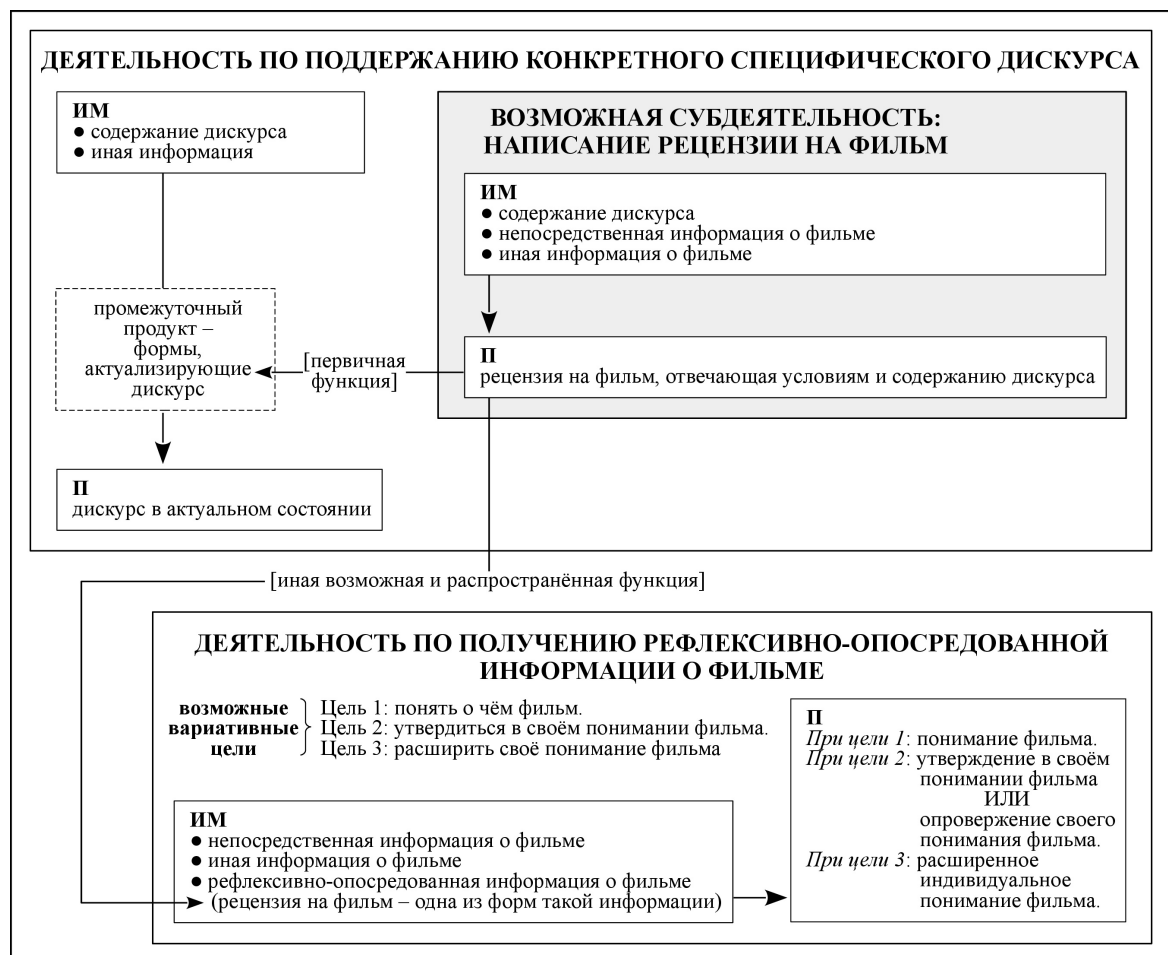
ДЕЯТЕЛЬНОСТЬ ПО ПОДДЕРЖАНИЮ КОНКРЕТНОГО СПЕЦИФИЧЕСКОГО ДИСКУРСА

ИМ
● содержание дискурса
● иная информация

промежуточный продукт – формы, актуализирующие дискурс

П
дискурс в актуальном состоянии

ВОЗМОЖНАЯ СУБДЕЯТЕЛЬНОСТЬ: НАПИСАНИЕ РЕЦЕНЗИИ НА ФИЛЬМ

ИМ
● содержание дискурса
● непосредственная информация о фильме
● иная информация о фильме

[первичная функция]

П
рецензия на фильм, отвечающая условиям и содержанию дискурса

[иная возможная и распространённая функция]

ДЕЯТЕЛЬНОСТЬ ПО ПОЛУЧЕНИЮ РЕФЛЕКСИВНО-ОПОСРЕДОВАННОЙ ИНФОРМАЦИИ О ФИЛЬМЕ

возможные вариативные цели
Цель 1: понять о чём фильм.
Цель 2: утвердиться в своём понимании фильма.
Цель 3: расширить своё понимание фильма

ИМ
● непосредственная информация о фильме
● иная информация о фильме
● рефлексивно-опосредованная информация о фильме (рецензия на фильм – одна из форм такой информации)

П
*При цели 1*: понимание фильма.
*При цели 2*: утверждение в своём понимании фильма ИЛИ опровержение своего понимания фильма.
*При цели 3*: расширенное индивидуальное понимание фильма.